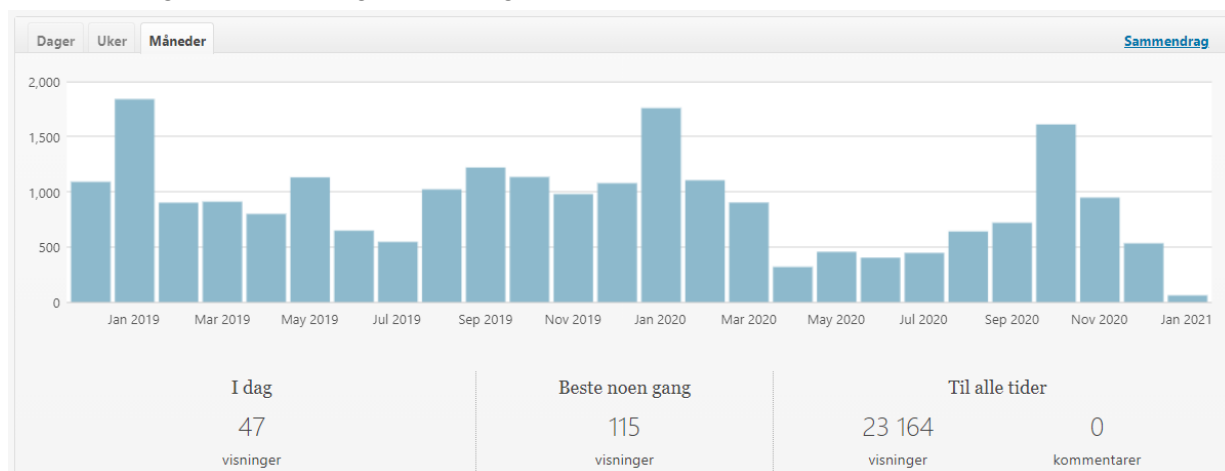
Dager Uker Måneder

Sammendrag

2,000
1,500
1,000
500
0

Jan 2019 Mar 2019 May 2019 Jul 2019 Sep 2019 Nov 2019 Jan 2020 Mar 2020 May 2020 Jul 2020 Sep 2020 Nov 2020 Jan 2021

I dag
47
visninger

Beste noen gang
115
visninger

Til alle tider
23 164
visninger
0
kommentarer